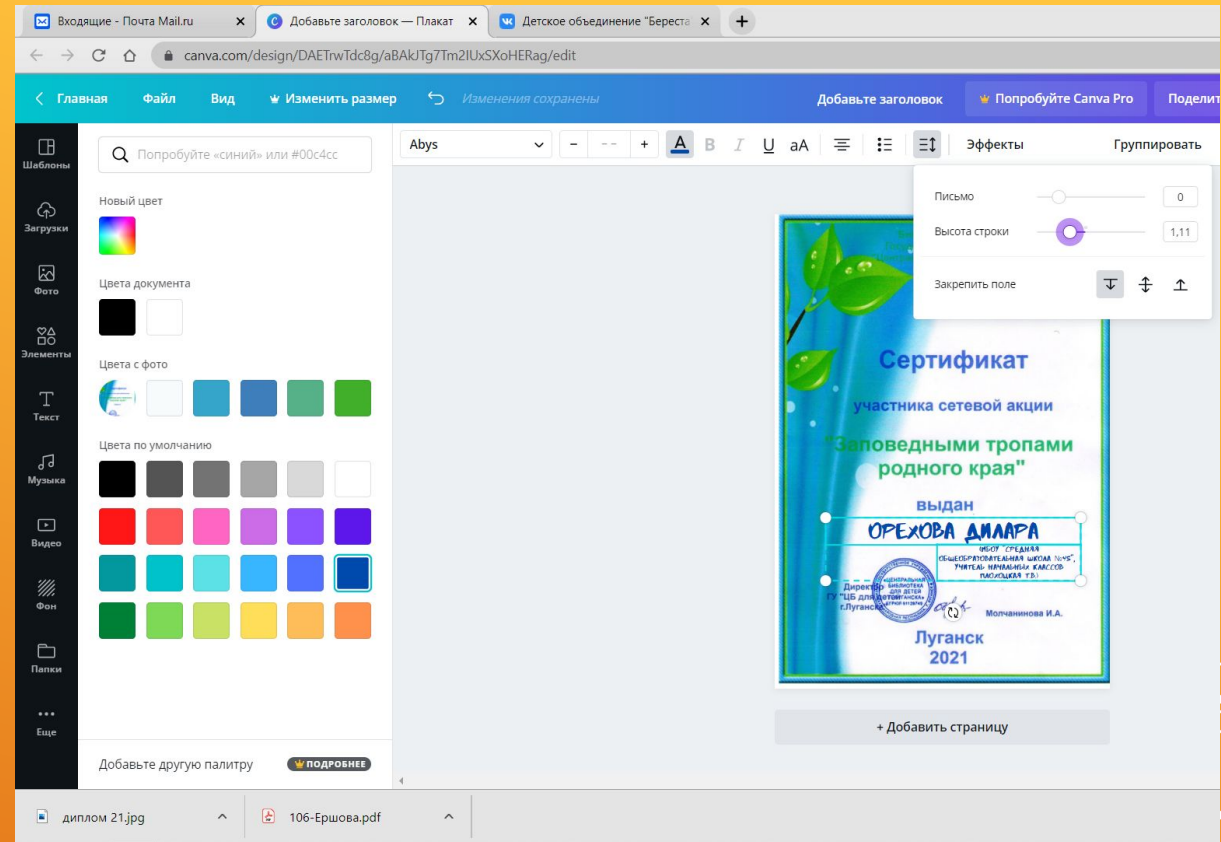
Входящие - Почта Mail.ru
Добавьте заголовок — Плакат
Детское объединение "Береста
canva.com/design/DAETrwTdc8g/aBAkJTg7Tm2IUxSXoHERag/edit

Главная Файл Вид Изменить размер Изменения сохранены Добавьте заголовок Попробуйте Canva Pro Подели

Шаблоны
Загрузки
Фото
Элементы
Текст
Музыка
Видео
Фон
Папки
Еще

Попробуйте «синий» или #00c4cc
Новый цвет
Цвета документа
Цвета с фото
Цвета по умолчанию
Добавьте другую палитру ПОДРОБНЕЕ

Abys − -- + B I U aA Эффекты Группировать

Письмо 0
Высота строки 1,11
Закрепить поле

Сертификат
участника сетевой акции
"Заповедными тропами родного края"
выдан
ОРЕХОВА ДИЛАРА
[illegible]
Директор ГУ "ЦБ для детей" г.Луганск
Молчанинова И.А.
Луганск
2021

+ Добавить страницу

диплом 21.jpg
106-Ершова.pdf